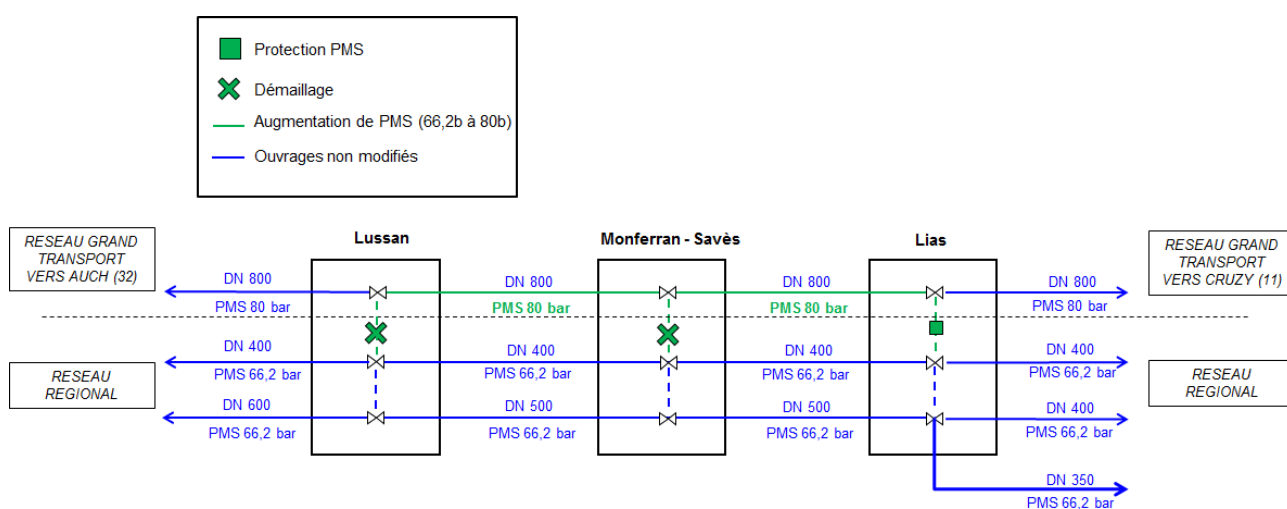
Protection PMS

Démaillage

Augmentation de PMS (66,2b à 80b)

Ouvrages non modifiés

RESEAU GRAND TRANSPORT VERS AUCH (32)

Lussan

Monferran - Savès

Lias

RESEAU GRAND TRANSPORT VERS CRUZY (11)

DN 800
PMS 80 bar

DN 800
PMS 80 bar

DN 800
PMS 80 bar

DN 800
PMS 80 bar

RESEAU REGIONAL

DN 400
PMS 66,2 bar

DN 400
PMS 66,2 bar

DN 400
PMS 66,2 bar

DN 400
PMS 66,2 bar

RESEAU REGIONAL

DN 600
PMS 66,2 bar

DN 500
PMS 66,2 bar

DN 500
PMS 66,2 bar

DN 400
PMS 66,2 bar

DN 350
PMS 66,2 bar